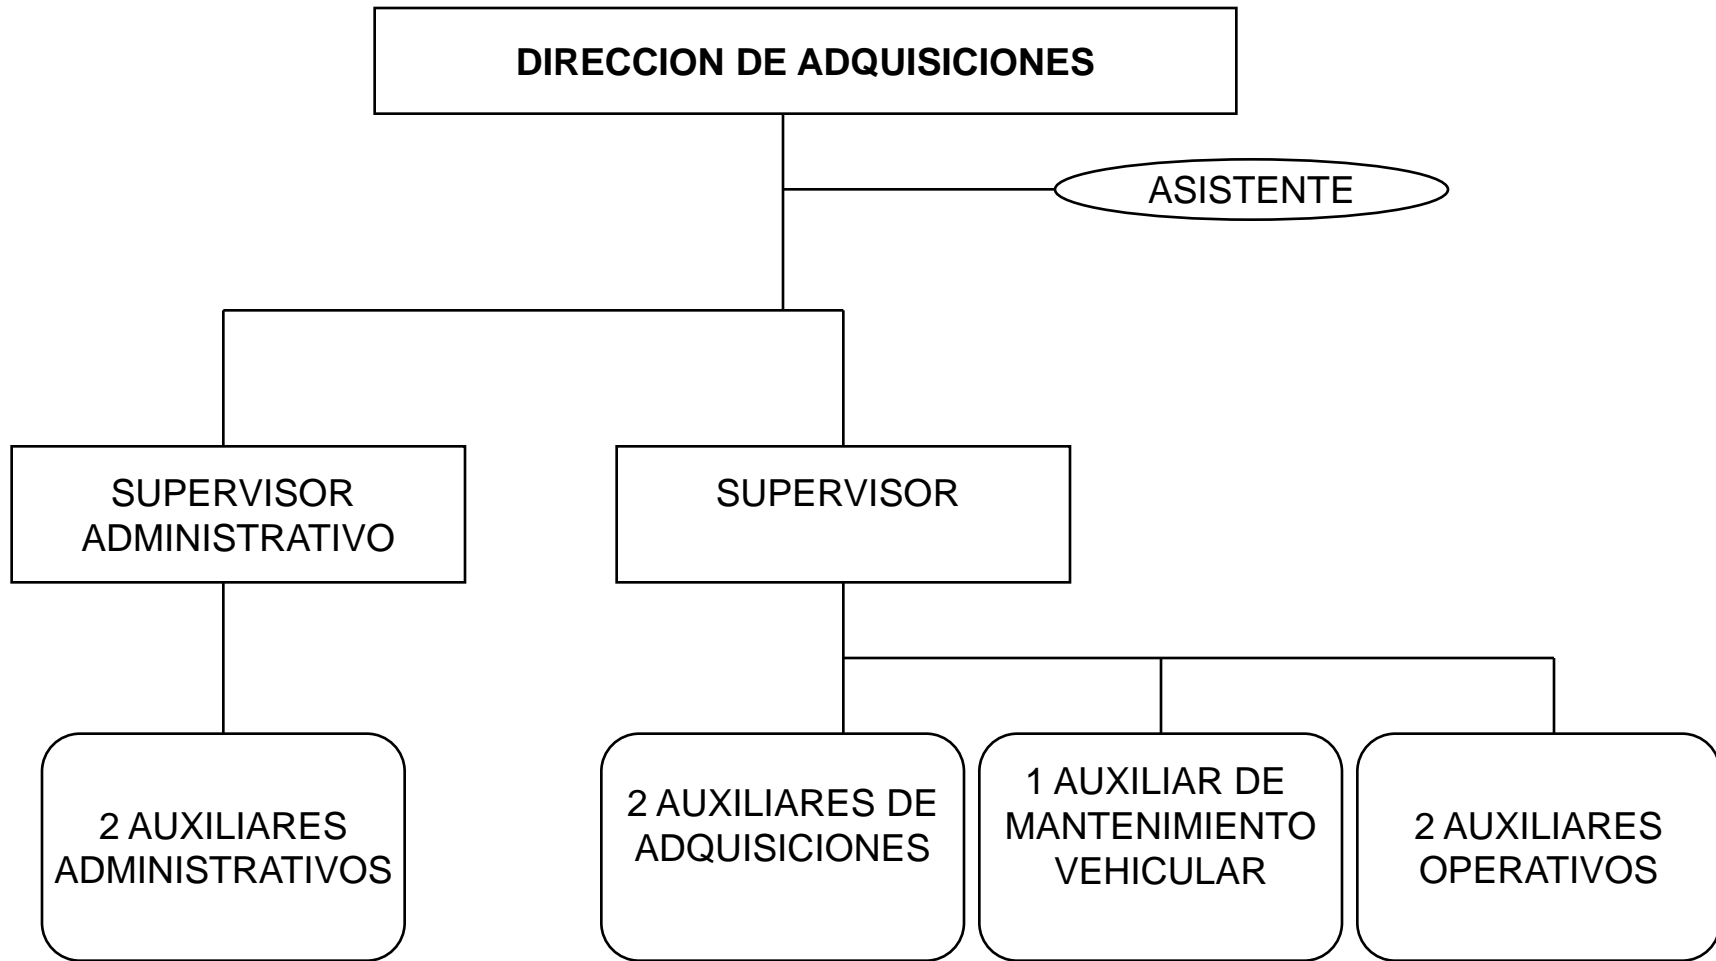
DIRECCION DE ADQUISICIONES

ASISTENTE

SUPERVISOR ADMINISTRATIVO

SUPERVISOR

2 AUXILIARES ADMINISTRATIVOS

2 AUXILIARES DE ADQUISICIONES

1 AUXILIAR DE MANTENIMIENTO VEHICULAR

2 AUXILIARES OPERATIVOS